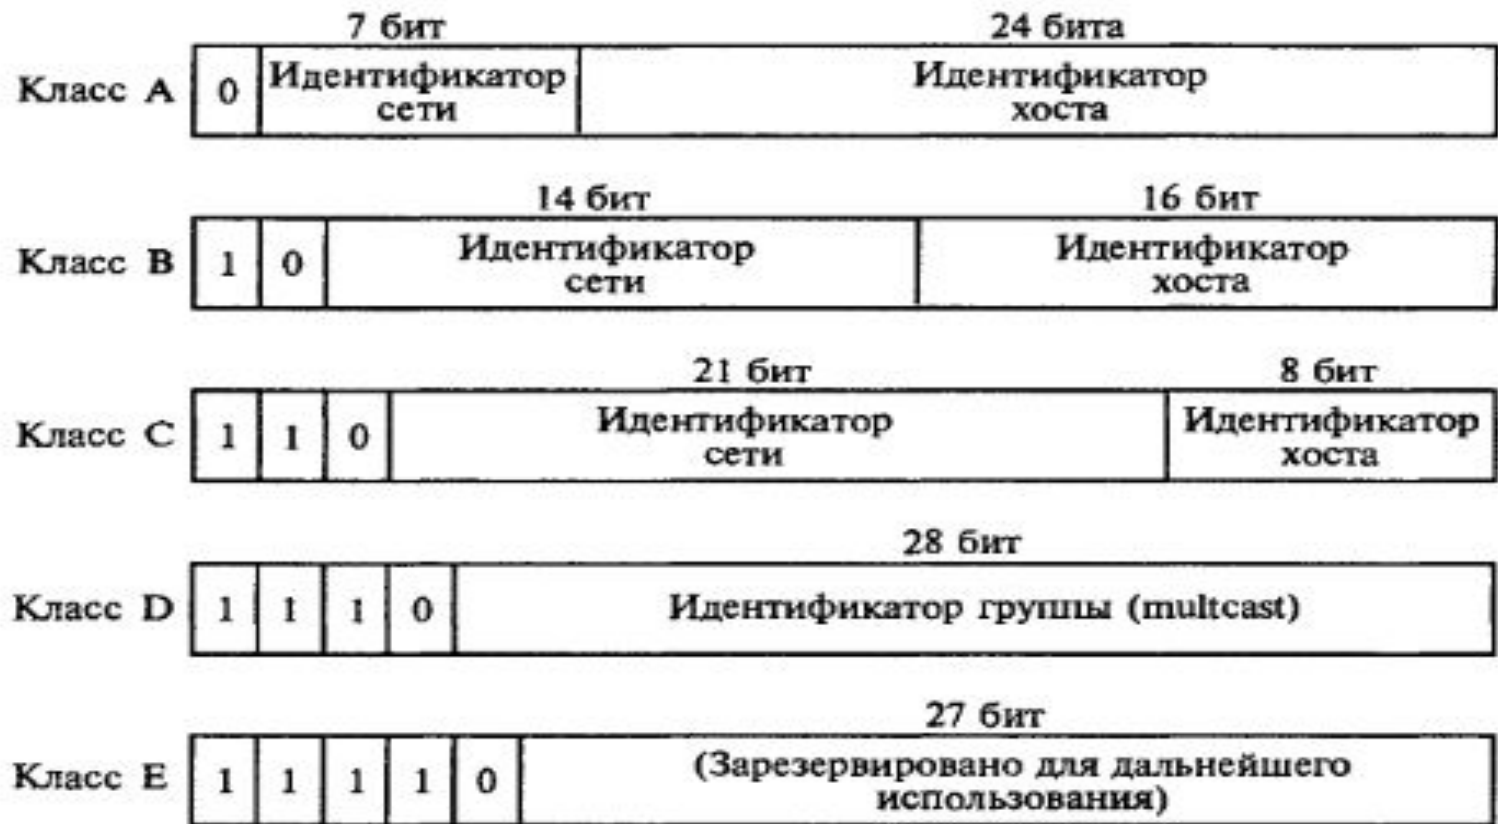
7 бит
24 бита

Класс A
0
Идентификатор сети
Идентификатор хоста

14 бит
16 бит

Класс B
1
0
Идентификатор сети
Идентификатор хоста

21 бит
8 бит

Класс C
1
1
0
Идентификатор сети
Идентификатор хоста

28 бит

Класс D
1
1
1
0
Идентификатор группы (multcast)

27 бит

Класс E
1
1
1
1
0
(Зарезервировано для дальнейшего использования)